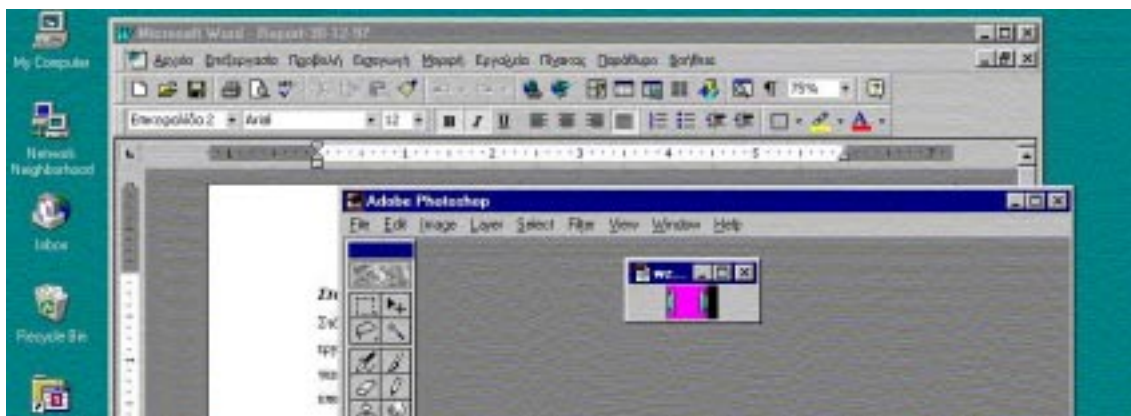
My Computer

Network Neighborhood

Inbox

Recycle Bin

Microsoft Word - Report-30-12-97

Αρχείο Επεξεργασία Προβολή Εισαγωγή Μορφή Εργαλεία Πίνακας Παράθυρο Βοήθεια

75%

Επικεφαλίδα 2 Arial 12

Adobe Photoshop

File Edit Image Layer Select Filter View Window Help

wc...

Ζη

Στ

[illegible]